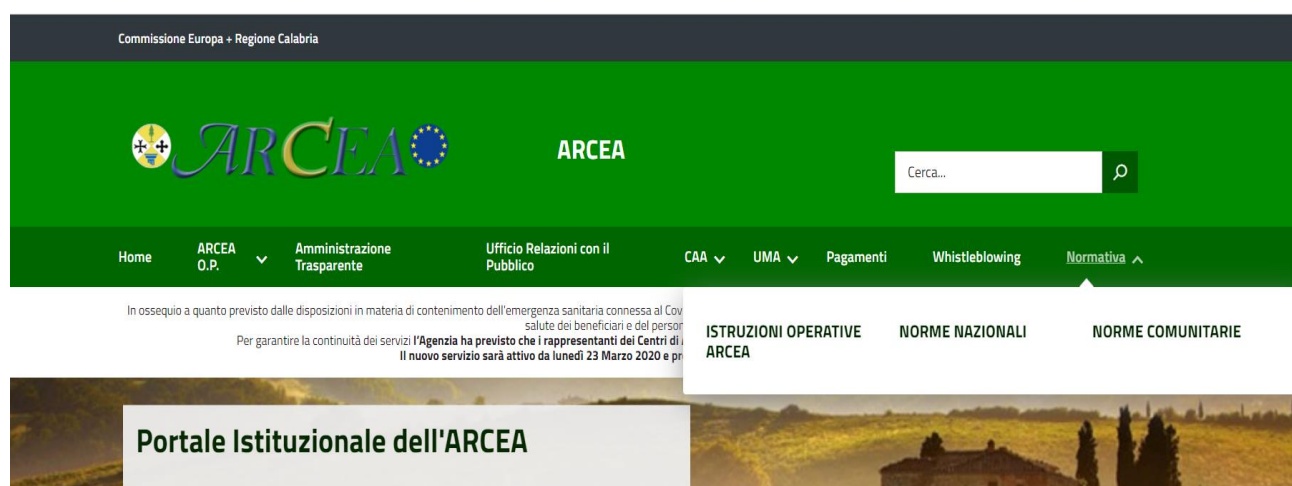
Commissione Europa + Regione Calabria

ARCEA

ARCEA

Cerca...

Home ARCEA O.P. Amministrazione Trasparente Ufficio Relazioni con il Pubblico CAA UMA Pagamenti Whistleblowing Normativa

In ossequio a quanto previsto dalle disposizioni in materia di contenimento dell'emergenza sanitaria connessa al Cov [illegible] salute dei beneficiari e del persor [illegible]
Per garantire la continuità dei servizi l'Agenzia ha previsto che i rappresentanti dei Centri di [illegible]
Il nuovo servizio sarà attivo da lunedì 23 Marzo 2020 e pr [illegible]

ISTRUZIONI OPERATIVE ARCEA
NORME NAZIONALI
NORME COMUNITARIE

Portale Istituzionale dell'ARCEA